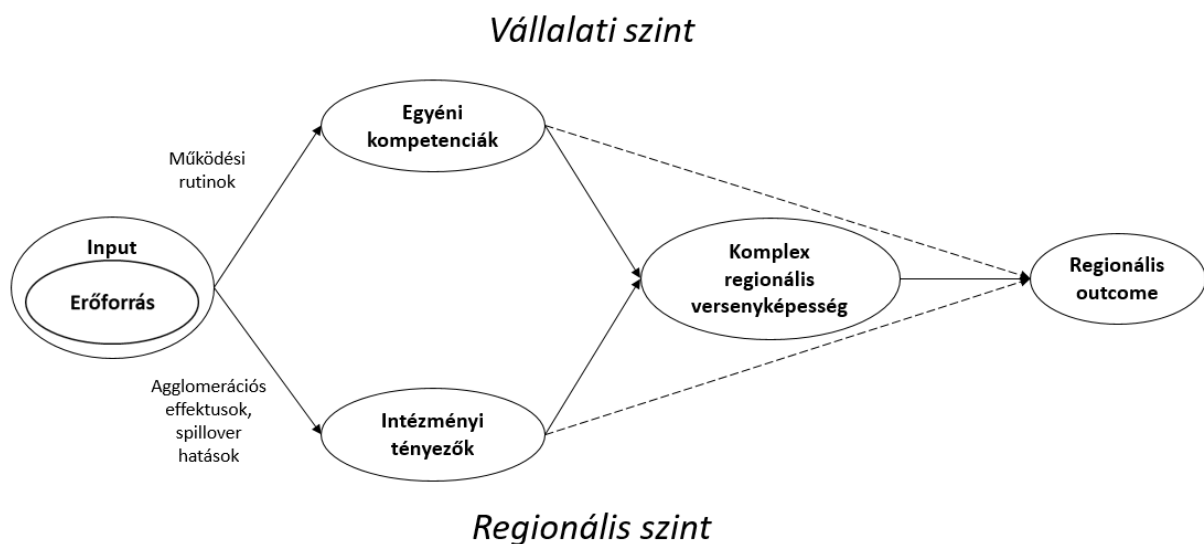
Vállalati szint

Egyéni kompetenciák

Működési rutinok

Input

Erőforrás

Komplex regionális versenyképesség

Regionális outcome

Agglomerációs effektusok, spillover hatások

Intézményi tényezők

Regionális szint